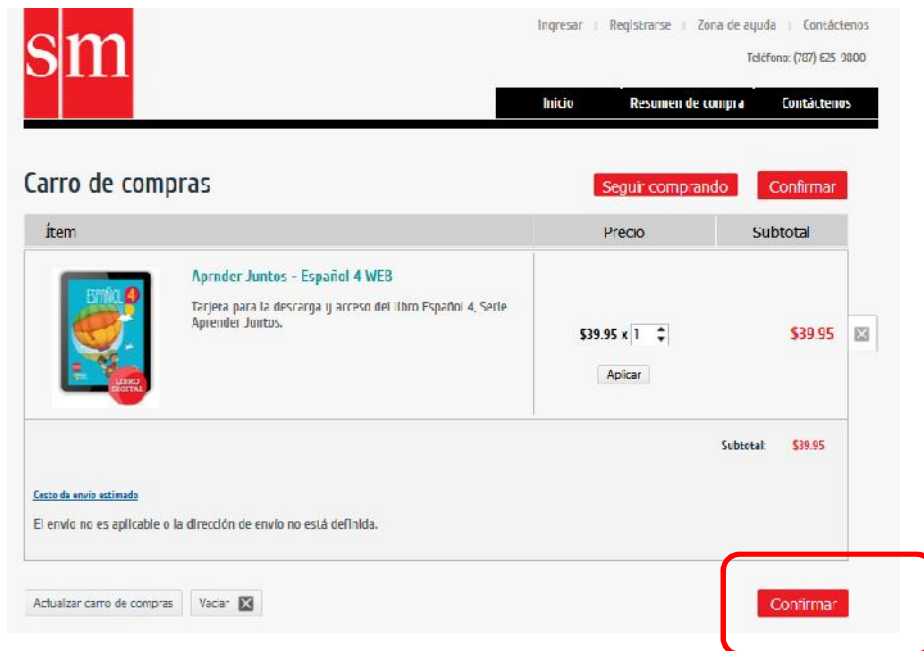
sm

Ingresar | Registrarse | Zona de ayuda | Contáctenos

Teléfono: (787) 625 9800

Inicio | Resumen de compra | Contáctenos

Carro de compras

Seguir comprando | Confirmar

| Ítem | Precio | Subtotal |
|---|---|---|
| Aprender Juntos - Español 4 WEB<br>Tarjeta para la descarga y acceso del libro Español 4, Serie Aprender Juntos. | $39.95 x 1<br>Aplicar | $39.95 |

ESPAÑOL 4
LIBRO DIGITAL

Subtotal: $39.95

Costo de envío estimado

El envío no es aplicable o la dirección de envío no está definida.

Actualizar carro de compras | Vaciar

Confirmar